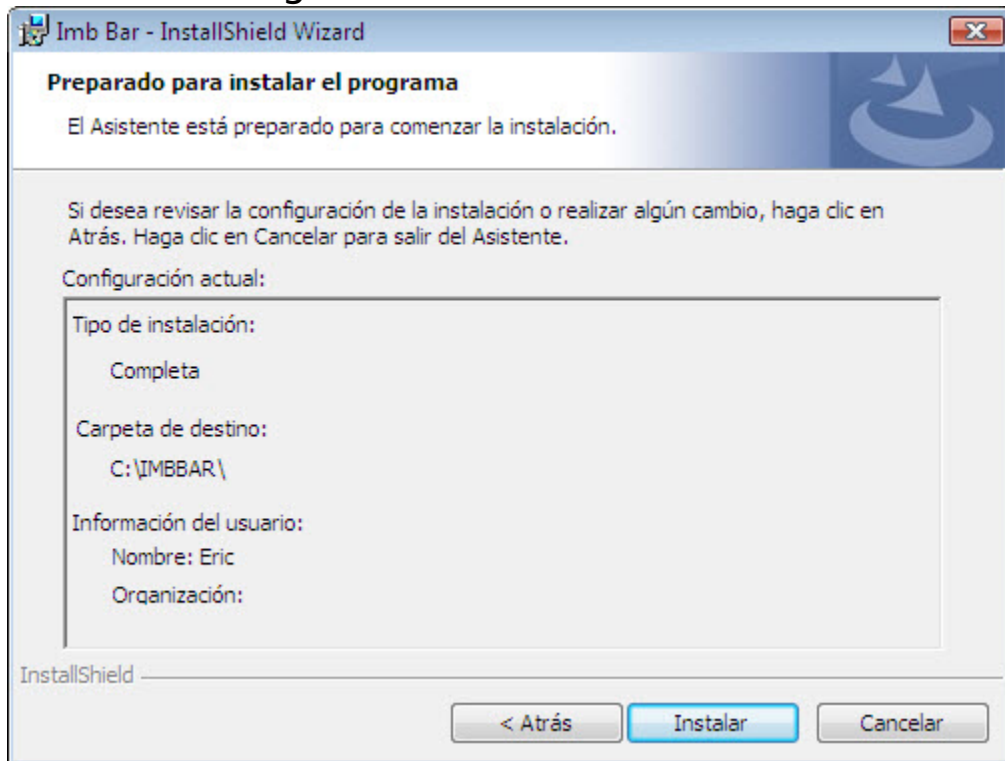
Imb Bar - InstallShield Wizard

Preparado para instalar el programa

El Asistente está preparado para comenzar la instalación.

Si desea revisar la configuración de la instalación o realizar algún cambio, haga clic en Atrás. Haga clic en Cancelar para salir del Asistente.

Configuración actual:

Tipo de instalación:

Completa

Carpeta de destino:

C:\IMBBAR\

Información del usuario:

Nombre: Eric

Organización:

InstallShield

< Atrás

Instalar

Cancelar